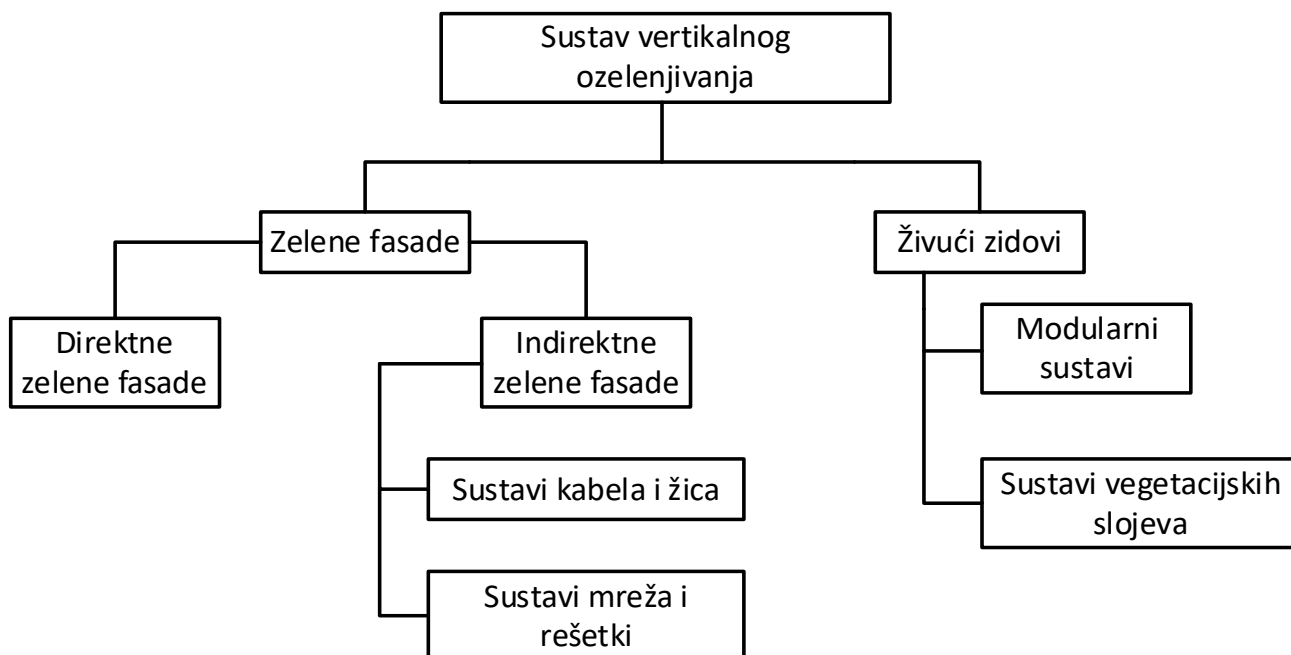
Sustav vertikalnog ozelenjivanja

Zelene fasade

Živući zidovi

Direktne zelene fasade

Indirektne zelene fasade

Sustavi kabela i žica

Sustavi mreža i rešetki

Modularni sustavi

Sustavi vegetacijskih slojeva